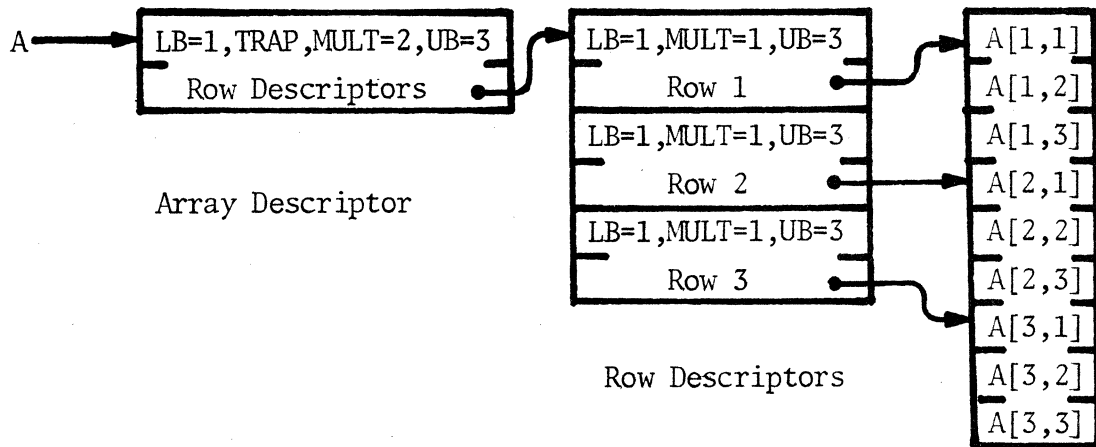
A

LB=1,TRAP,MULT=2,UB=3
Row Descriptors

Array Descriptor

LB=1,MULT=1,UB=3
Row 1

LB=1,MULT=1,UB=3
Row 2

LB=1,MULT=1,UB=3
Row 3

Row Descriptors

A[1,1]
A[1,2]
A[1,3]
A[2,1]
A[2,2]
A[2,3]
A[3,1]
A[3,2]
A[3,3]